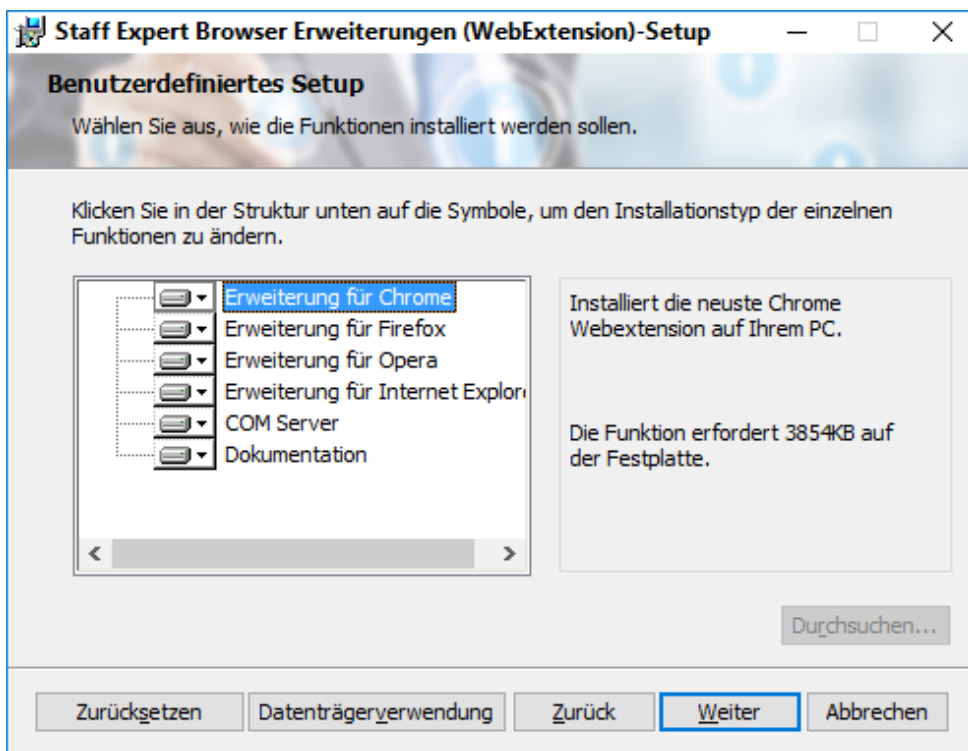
Staff Expert Browser Erweiterungen (WebExtension)-Setup

Benutzerdefiniertes Setup

Wählen Sie aus, wie die Funktionen installiert werden sollen.

Klicken Sie in der Struktur unten auf die Symbole, um den Installationstyp der einzelnen Funktionen zu ändern.

Erweiterung für Chrome
Erweiterung für Firefox
Erweiterung für Opera
Erweiterung für Internet Explor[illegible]
COM Server
Dokumentation

Installiert die neuste Chrome Webextension auf Ihrem PC.

Die Funktion erfordert 3854KB auf der Festplatte.

Durchsuchen...

Zurücksetzen
Datenträgerverwendung
Zurück
Weiter
Abbrechen